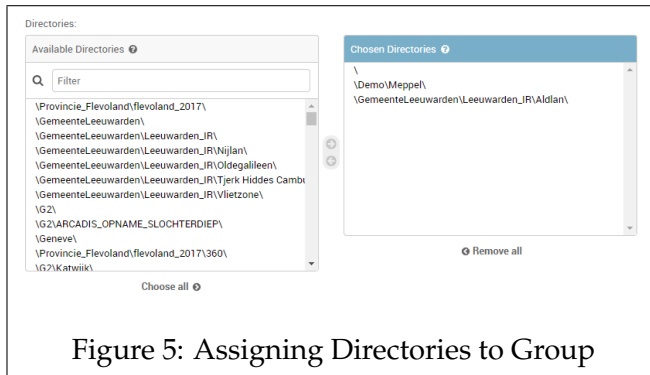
Directories:

Available Directories

Filter

\Provincie_Flevoland\flevoland_2017\
\GemeenteLeeuwarden\
\GemeenteLeeuwarden\Leeuwarden_IR\
\GemeenteLeeuwarden\Leeuwarden_IR\Nijlan\
\GemeenteLeeuwarden\Leeuwarden_IR\Oldegalileen\
\GemeenteLeeuwarden\Leeuwarden_IR\Tjerk Hiddes Cambu
\GemeenteLeeuwarden\Leeuwarden_IR\Vlietzone\
\G2\
\G2\ARCADIS_OPNAME_SLOCHTERDIEP\
\Geneve\
\Provincie_Flevoland\flevoland_2017\360\
\G2\Katwijk\

Choose all

Chosen Directories

\
\Demo\Meppel\
\GemeenteLeeuwarden\Leeuwarden_IR\Aldlan\

Remove all

Figure 5: Assigning Directories to Group